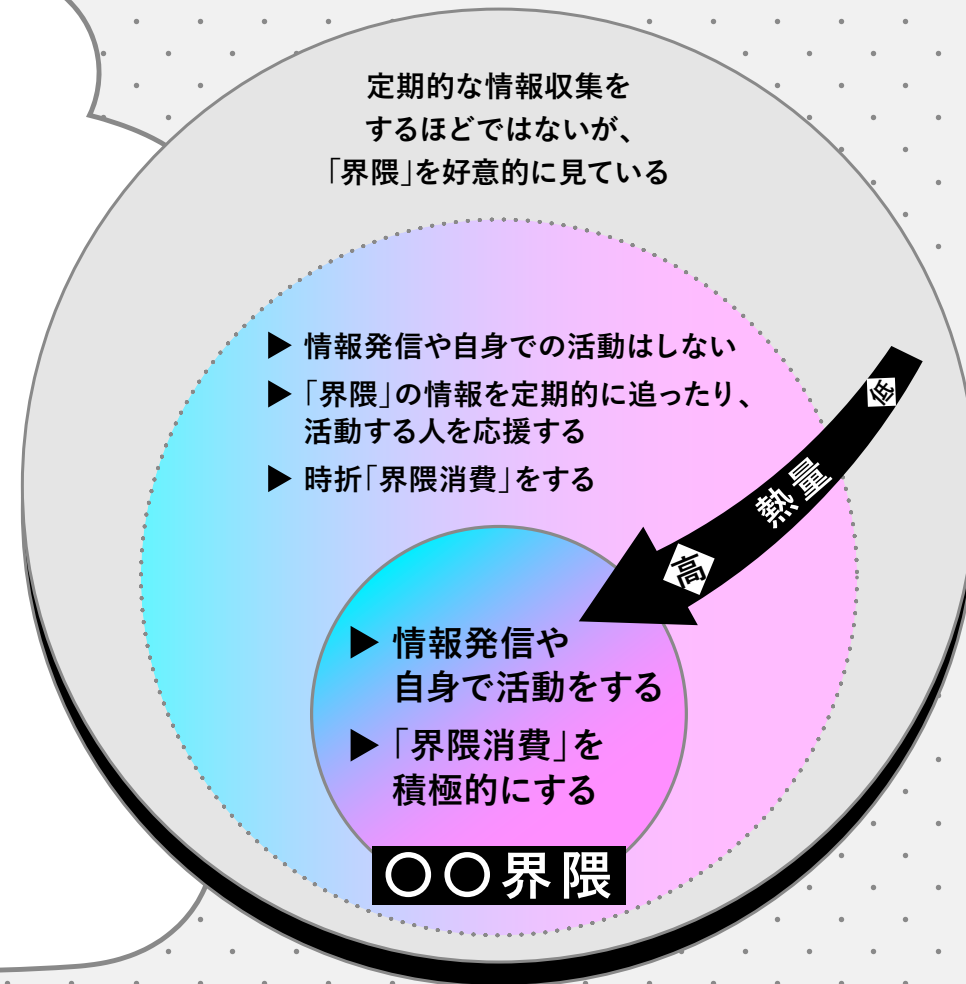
定期的な情報収集をするほどではないが、「界隈」を好意的に見ている

▶ 情報発信や自身での活動はしない
▶「界隈」の情報を定期的に追ったり、活動する人を応援する
▶ 時折「界隈消費」をする

低
熱量
高

▶ 情報発信や自身で活動をする
▶「界隈消費」を積極的にする

〇〇界隈